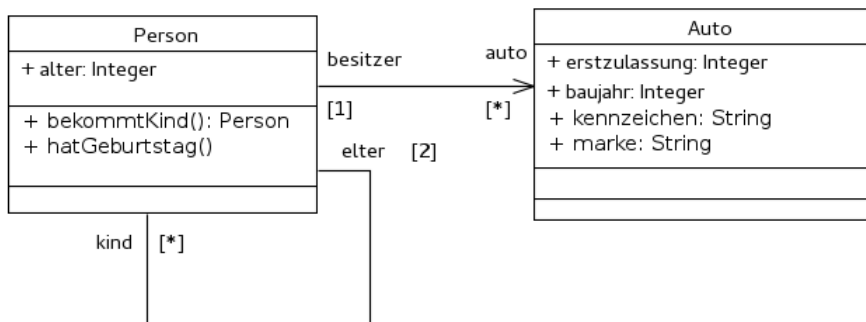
Person

+ alter: Integer

+ bekommtKind(): Person
+ hatGeburtstag()

besitzer

auto

[1]

[*]

elter [2]

kind [*]

Auto

+ erstzulassung: Integer
+ baujahr: Integer
+ kennzeichen: String
+ marke: String